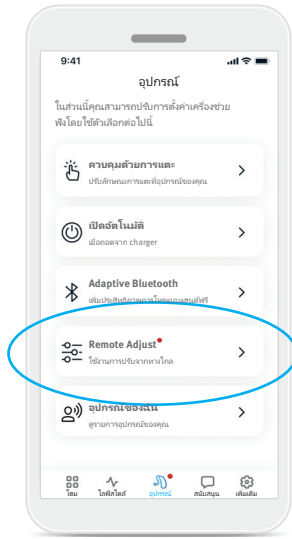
9:41

อุปกรณ์

ในส่วนนี้คุณสามารถปรับการตั้งค่าเครื่องช่วยฟังโดยใช้ตัวเลือกต่อไปนี้

ควบคุมด้วยการแตะ
ปรับลักษณะการแตะที่อุปกรณ์ของคุณ

เปิดอัตโนมัติ
เมื่อถอดจาก charger

Adaptive Bluetooth
เพิ่มประสิทธิภาพการโทรแบบแฮนด์ฟรี

Remote Adjust
ใช้งานการปรับจากทางไกล

อุปกรณ์ของฉัน
ดูรายการอุปกรณ์ของคุณ

โฮม ไลฟ์สไตล์ อุปกรณ์ สนับสนุน เพิ่มเติม